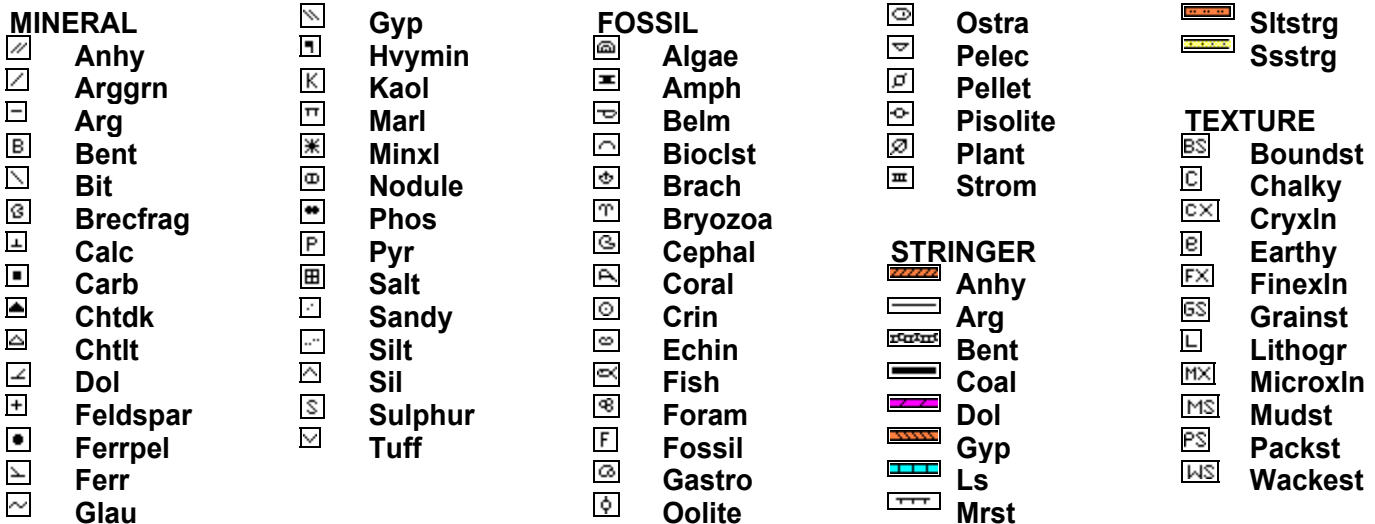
MINERAL
Anhy
Arggrn
Arg
Bent
Bit
Brecfrag
Calc
Carb
Chtdk
Chtlt
Dol
Feldspar
Ferrpel
Ferr
Glau

Gyp
Hvymin
Kaol
Marl
Minxl
Nodule
Phos
Pyr
Salt
Sandy
Silt
Sil
Sulphur
Tuff

FOSSIL
Algae
Amph
Belm
Bioclst
Brach
Bryozoa
Cephal
Coral
Crin
Echin
Fish
Foram
Fossil
Gastro
Oolite

Ostra
Pelec
Pellet
Pisolite
Plant
Strom

STRINGER
Anhy
Arg
Bent
Coal
Dol
Gyp
Ls
Mrst

Sltstrg
Ssstrg

TEXTURE
BS Boundst
C Chalky
CX Cryxln
Earthy
FX Finexln
GS Grainst
L Lithogr
MX Microxln
MS Mudst
PS Packst
WS Wackest